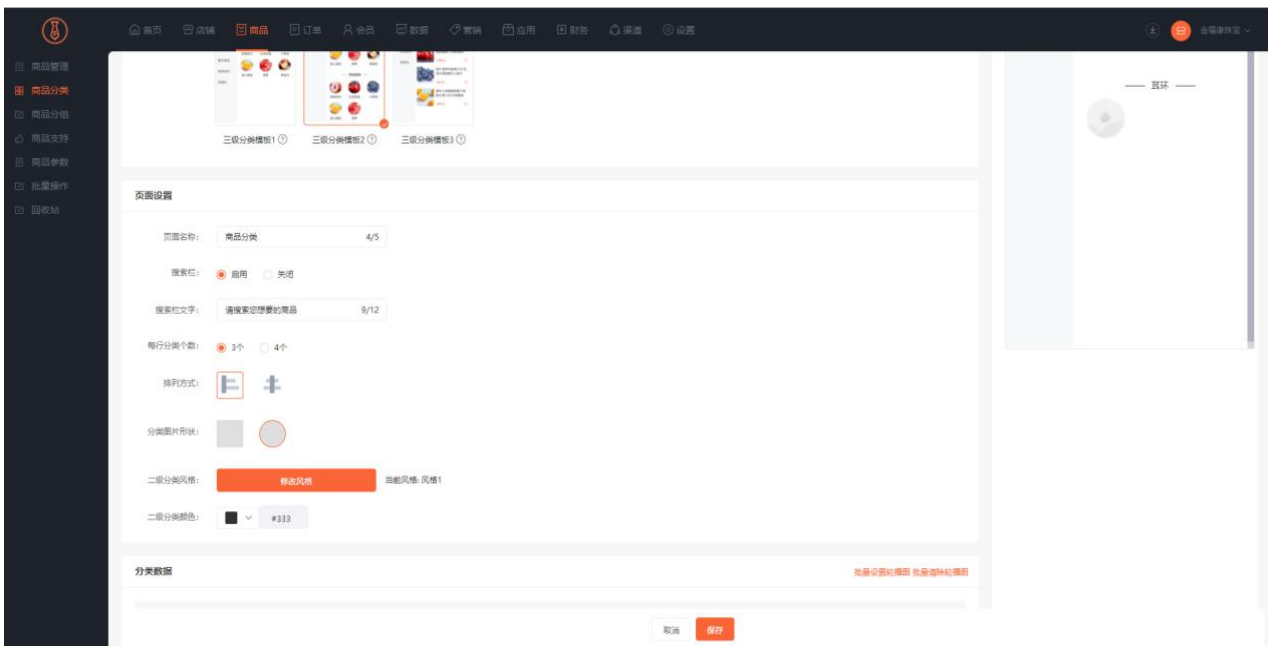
首页　店铺　商品　订单　会员　数据　营销　应用　财务　渠道　设置

金福康珠宝

商品管理
商品分类
商品分组
商品支持
商品参数
批量操作
回收站

三级分类模板1
三级分类模板2
三级分类模板3

耳环

页面设置

页面名称：商品分类 4/5

搜索栏：启用 关闭

搜索栏文字：请搜索您想要的商品 9/12

每行分类个数：3个 4个

排列方式：

分类图片形状：

二级分类风格：修改风格 当前风格：风格1

二级分类颜色：#333

分类数据

批量设置轮播图 批量清除轮播图

取消 保存